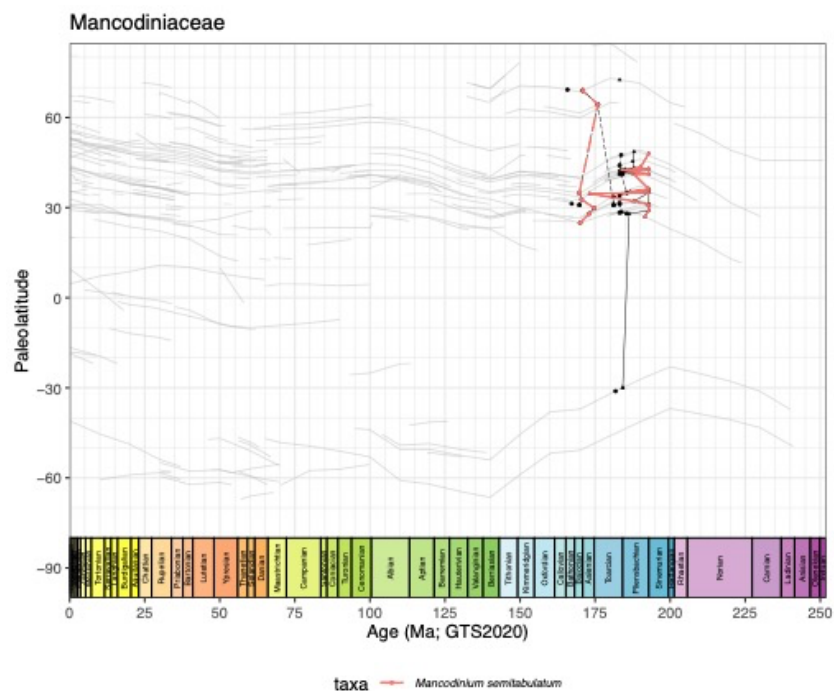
Mancodiniaceae

Paleolatitude

60
30
0
−30
−60
−90

Tortonian
Burdigalian
Aquitanian
Chattian
Rupelian
Priabonian
Bartonian
Lutetian
Ypresian
Thanetian
Selandian
Danian
Maastrichtian
Campanian
Santonian
Coniacian
Turonian
Cenomanian
Albian
Aptian
Barremian
Hauterivian
Valanginian
Berriasian
Tithonian
Kimmeridgian
Oxfordian
Callovian
Bathonian
Bajocian
Aalenian
Toarcian
Pliensbachian
Sinemurian
Hettangian
Rhaetian
Norian
Carnian
Ladinian
Anisian
Olenekian

0 25 50 75 100 125 150 175 200 225 250

Age (Ma; GTS2020)

taxa Mancodinium semitabulatum